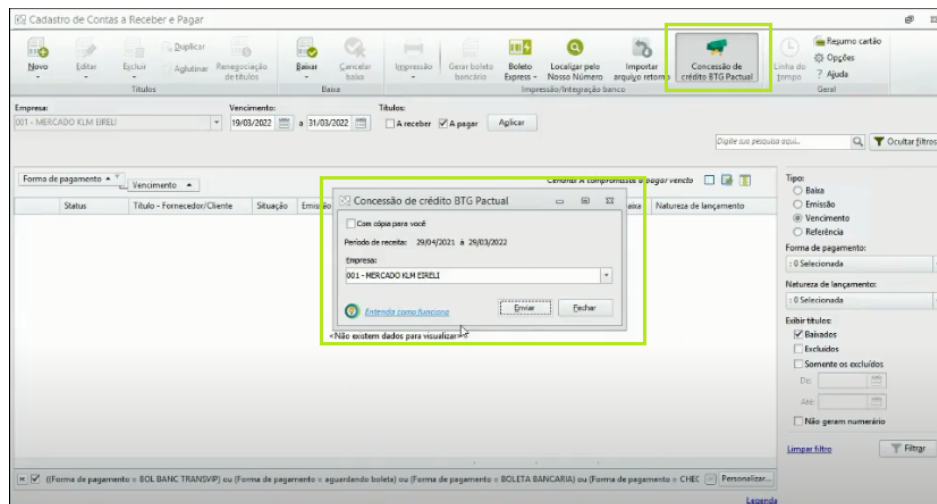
Cadastro de Contas a Receber e Pagar

Novo
Editar
Excluir
Duplicar
Aglutinar
Renegociação de títulos
Títulos
Baixar
Cancelar baixa
Baixa
Impressão
Gerar boleto bancário
Boleto Express
Localizar pelo Nosso Número
Importar arquivo retorno
Impressão/Integração banco
Concessão de crédito BTG Pactual
Linha do tempo
Resumo cartão
Opções
Ajuda
Geral

Empresa:
001 - MERCADO KLM EIRELI
Vencimento:
19/03/2022 a 31/03/2022
Títulos:
A receber
A pagar
Aplicar

Digite sua pesquisa aqui...
Ocultar filtros

Forma de pagamento
Vencimento
Status
Título - Fornecedor/Cliente
Situação
Emissão
Baixa
Natureza de lançamento
Cenário A compromissos a pagar vencid

Concessão de crédito BTG Pactual
Com cópia para você
Período de receita: 29/04/2021 à 29/03/2022
Empresa:
001 - MERCADO KLM EIRELI
Entenda como funciona
Enviar
Fechar

<Não existem dados para visualizar>

Tipo:
Baixa
Emissão
Vencimento
Referência
Forma de pagamento:
: 0 Selecionada
Natureza de lançamento:
: 0 Selecionada
Exibir títulos:
Baixados
Excluídos
Somente os excluídos
De:
Até:
Não geram numerário
Limpar filtro
Filtrar

((Forma de pagamento = BOL BANC TRANSVIP) ou (Forma de pagamento = aguardando boleto) ou (Forma de pagamento = BOLETA BANCARIA) ou (Forma de pagamento = CHEC
Personalizar...
Legenda